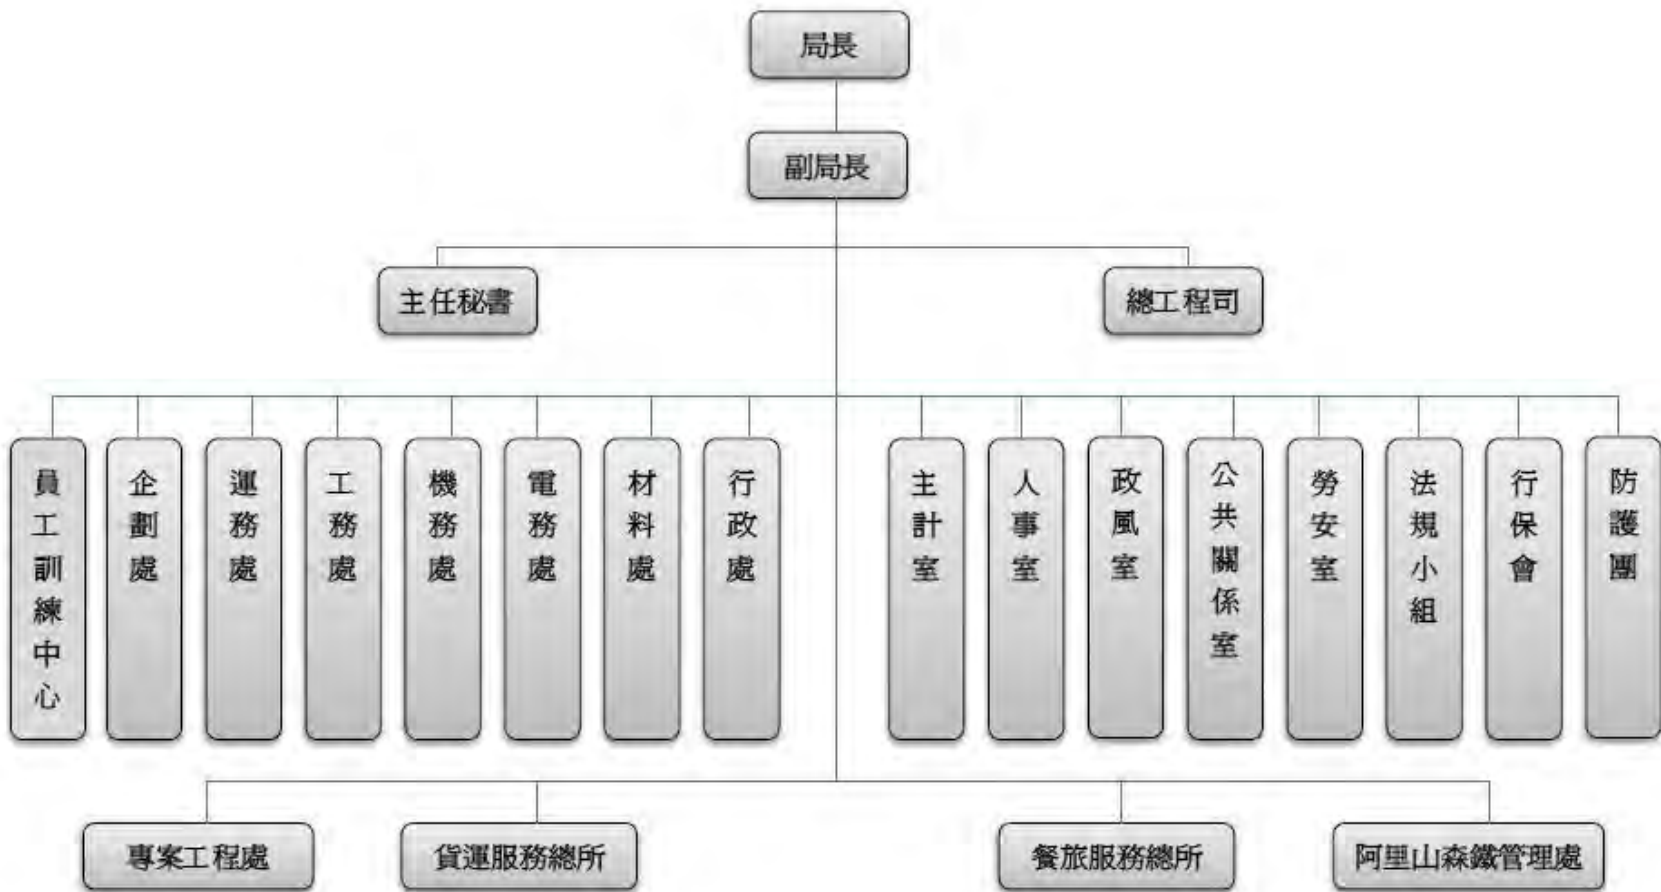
局長

副局長

主任秘書

總工程司

員工訓練中心

企劃處

運務處

工務處

機務處

電務處

材料處

行政處

主計室

人事室

政風室

公共關係室

勞安室

法規小組

行保會

防護團

專案工程處

貨運服務總所

餐旅服務總所

阿里山森鐵管理處